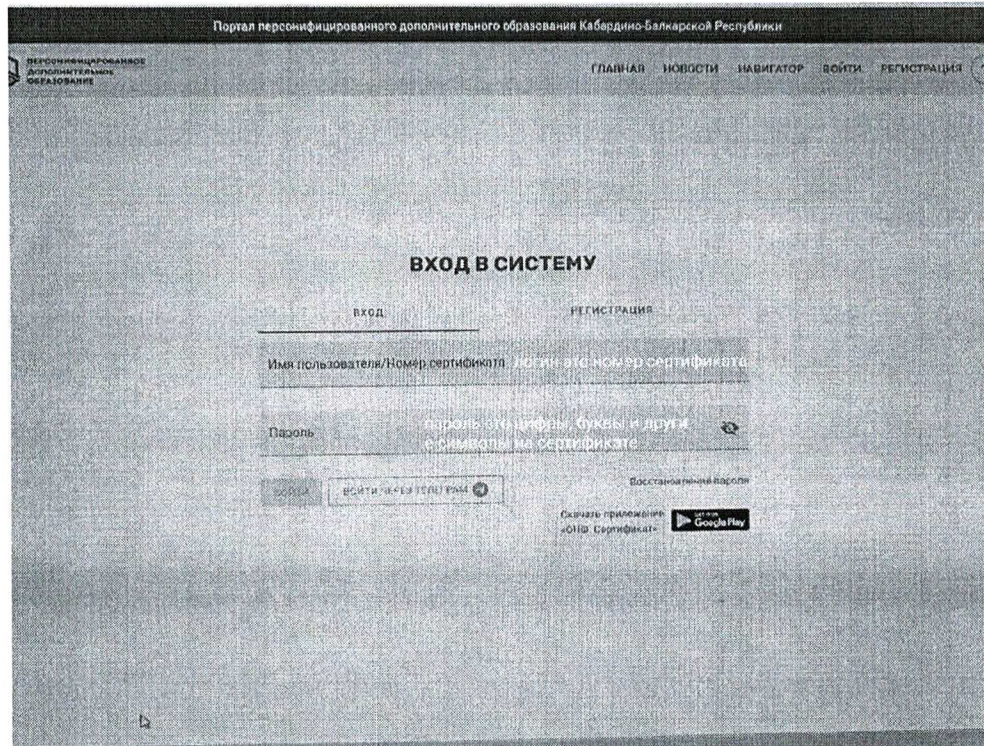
Портал персонифицированного дополнительного образования Кабардино-Балкарской Республики

ПЕРСОНИФИЦИРОВАННОЕ ДОПОЛНИТЕЛЬНОЕ ОБРАЗОВАНИЕ

ГЛАВНАЯ НОВОСТИ НАВИГАТОР ВОЙТИ РЕГИСТРАЦИЯ

ВХОД В СИСТЕМУ

ВХОД

РЕГИСТРАЦИЯ

Имя пользователя/Номер сертификата логин это номер сертификата

Пароль пароль это цифры, буквы и други е символы на сертификате

Восстановление пароля

ВОЙТИ ВОЙТИ ЧЕРЕЗ ТЕЛЕГРАМ

Скачать приложение «ПФДО. Сертификат»

GET IT ON Google Play